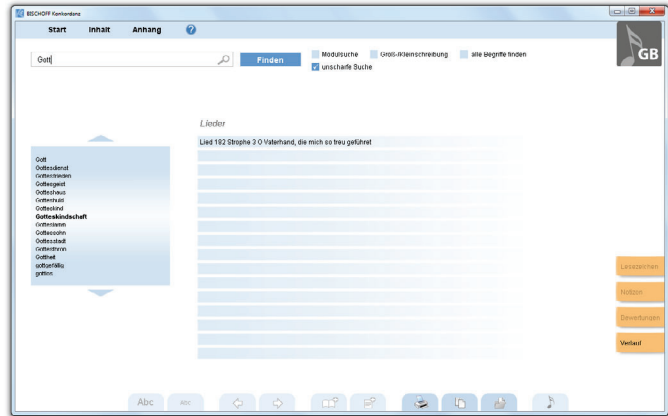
BISCHOFF Konkordanz

Start Inhalt Anhang

Gott

Finden

Modulsuche Groß-/Kleinschreibung alle Begriffe finden

unscharfe Suche

GB

Lieder

Lied 182 Strophe 3 O Vaterhand, die mich so treu geführet

Gott
Gottesdienst
Gottesfrieden
Gottesgeist
Gotteshaus
Gotteshuld
Gotteskind
Gotteskindschaft
Gotteslamm
Gottessohn
Gottesstadt
Gottesthron
Gottheit
gottgefällig
gottlos

Lesezeichen

Notizen

Bewertungen

Verlauf

Abc Abc